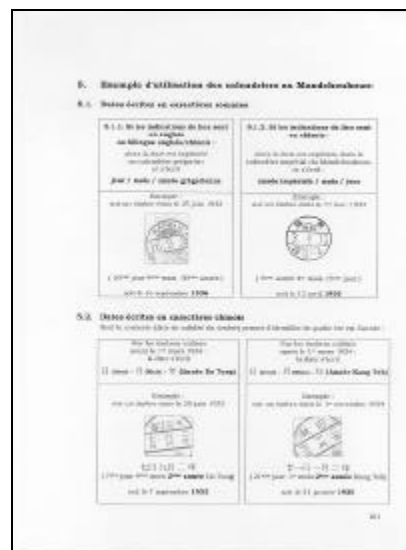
5. Exemple d'utilisation des calendriers au Mandchoukouo:

5.1. Dates écrites en caractères romains

| 5.1.1. Si les indications de lieu sont en anglais ou bilingue anglais/chinois : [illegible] jour / mois / année grégorienne | 5.1.2. Si les indications de lieu sont en chinois : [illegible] année impériale / mois / jour |
|---|---|
| Exemple : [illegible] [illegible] 1936 | Exemple : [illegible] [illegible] 1939 |

5.2. Dates écrites en caractères chinois

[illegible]

| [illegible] | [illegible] |
|---|---|
| Exemple : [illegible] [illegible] 1932 | Exemple : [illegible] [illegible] 1935 |

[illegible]